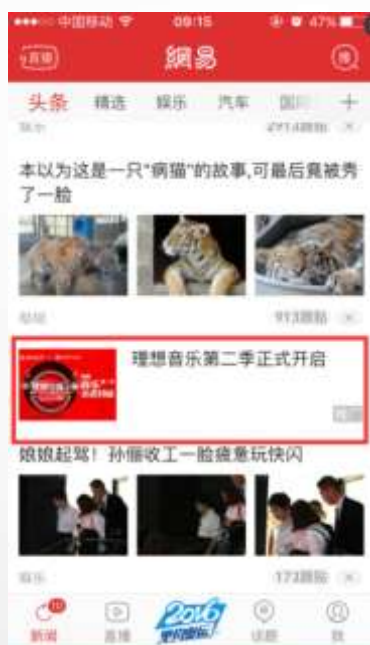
●●●○○ 中国移动 09:15 47%

直播 网易

头条 精选 娱乐 汽车 国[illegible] +

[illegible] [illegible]

本以为这是一只"病猫"的故事,可最后竟被秀了一脸

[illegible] 913跟贴

理想音乐第二季正式开启

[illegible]

娘娘起驾!孙俪收工一脸疲惫玩快闪

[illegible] 173跟贴

新闻 直播 2016 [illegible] 话题 我